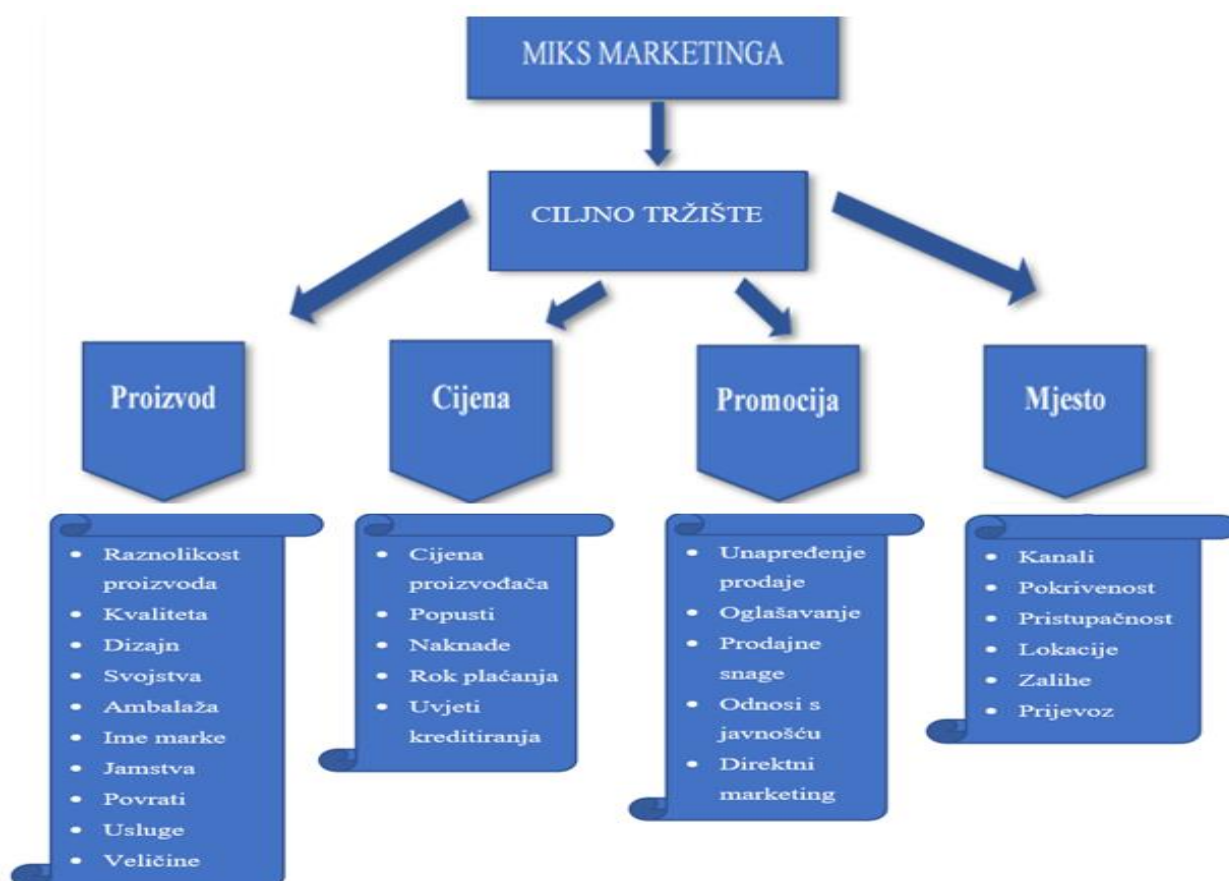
MIKS MARKETINGA

CILJNO TRŽIŠTE

Proizvod

Cijena

Promocija

Mjesto

- Raznolikost proizvoda
- Kvaliteta
- Dizajn
- Svojstva
- Ambalaža
- Ime marke
- Jamstva
- Povrati
- Usluge
- Veličine

- Cijena proizvođača
- Popusti
- Naknade
- Rok plaćanja
- Uvjeti kreditiranja

- Unapređenje prodaje
- Oglašavanje
- Prodajne snage
- Odnosi s javnošću
- Direktni marketing

- Kanali
- Pokrivenost
- Pristupačnost
- Lokacije
- Zalihe
- Prijevoz